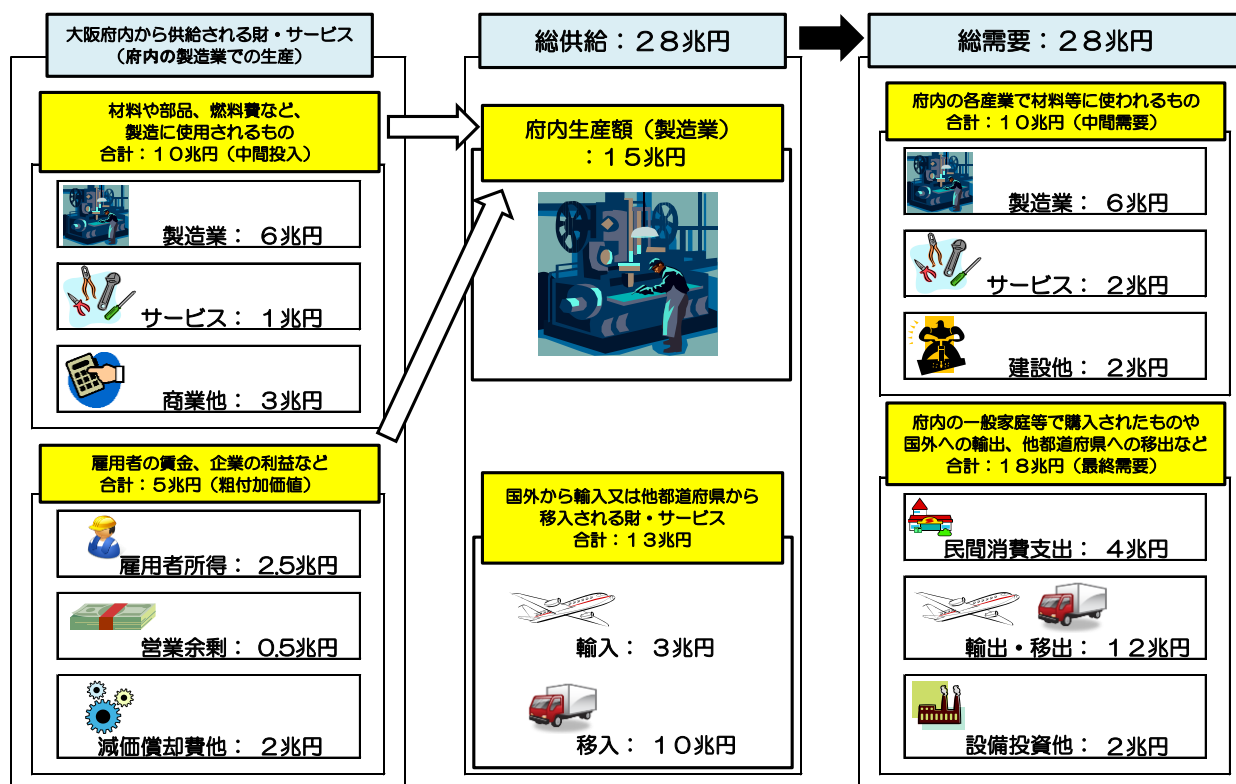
大阪府内から供給される財・サービス
（府内の製造業での生産）

材料や部品、燃料費など、
製造に使用されるもの
合計：１０兆円（中間投入）

製造業：　６兆円

サービス：　１兆円

商業他：　３兆円

雇用者の賃金、企業の利益など
合計：５兆円（粗付加価値）

雇用者所得：　2.5兆円

営業余剰：　0.5兆円

減価償却費他：　２兆円

総供給：２８兆円

府内生産額（製造業）
：１５兆円

国外から輸入又は他都道府県から
移入される財・サービス
合計：１３兆円

輸入：　３兆円

移入：　１０兆円

総需要：２８兆円

府内の各産業で材料等に使われるもの
合計：１０兆円（中間需要）

製造業：　６兆円

サービス：　２兆円

建設他：　２兆円

府内の一般家庭等で購入されたものや
国外への輸出、他都道府県への移出など
合計：１８兆円（最終需要）

民間消費支出：　４兆円

輸出・移出：　１２兆円

設備投資他：　２兆円